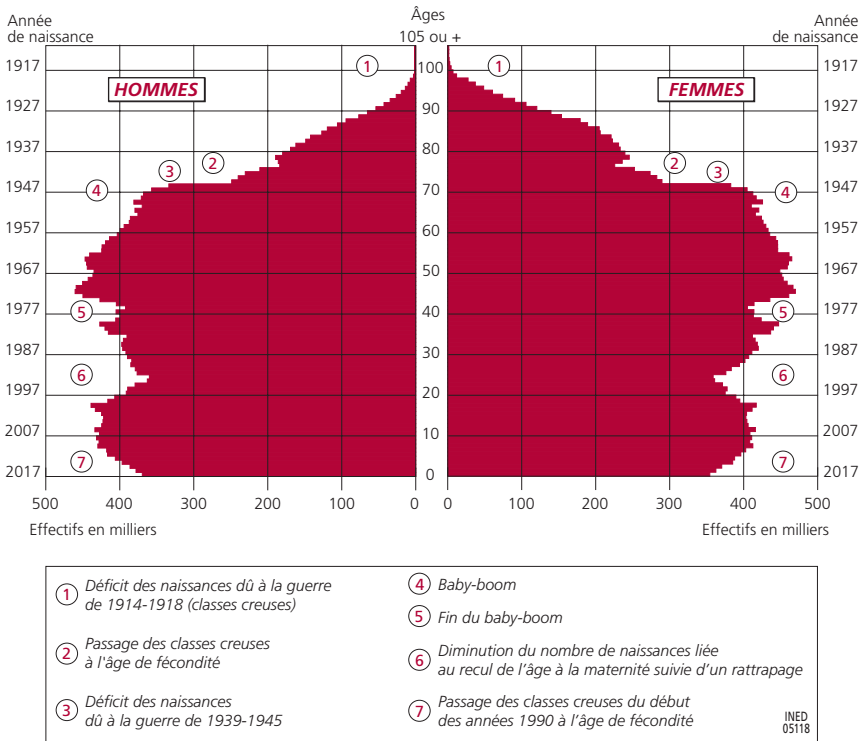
Année de naissance

Âges 105 ou +

Année de naissance

HOMMES

FEMMES

1917
1927
1937
1947
1957
1967
1977
1987
1997
2007
2017

100
90
80
70
60
50
40
30
20
10
0

1917
1927
1937
1947
1957
1967
1977
1987
1997
2007
2017

①
②
③
④
⑤
⑥
⑦

500 400 300 200 100 0

0 100 200 300 400 500

Effectifs en milliers

Effectifs en milliers

① Déficit des naissances dû à la guerre de 1914-1918 (classes creuses)

② Passage des classes creuses à l'âge de fécondité

③ Déficit des naissances dû à la guerre de 1939-1945

④ Baby-boom

⑤ Fin du baby-boom

⑥ Diminution du nombre de naissances liée au recul de l'âge à la maternité suivie d'un rattrapage

⑦ Passage des classes creuses du début des années 1990 à l'âge de fécondité

INED 05118